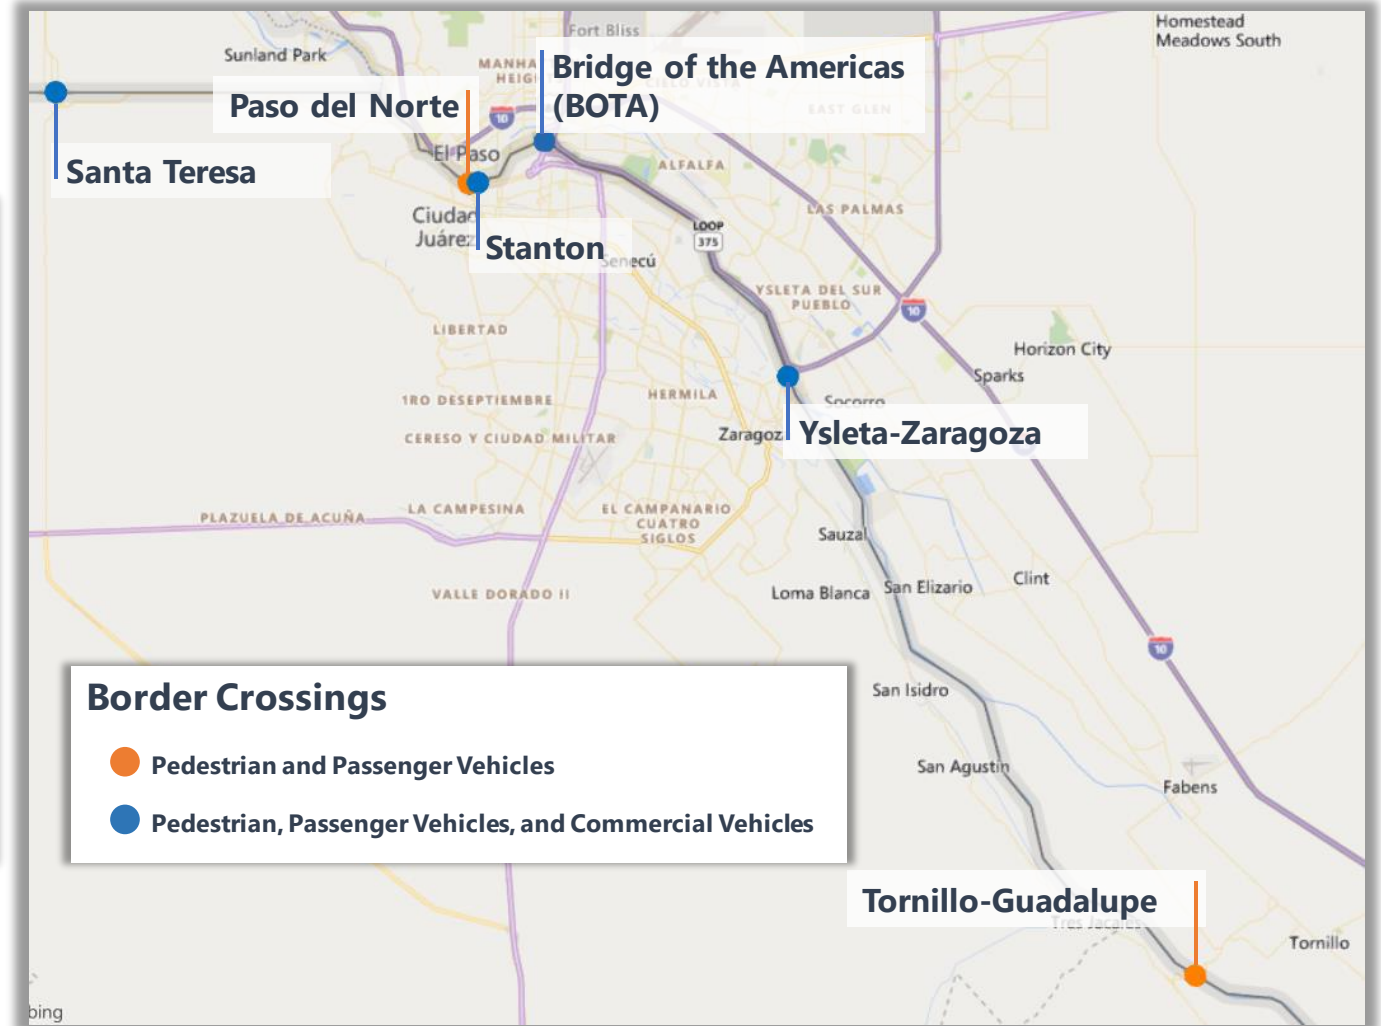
Sunland Park
Fort Bliss
MANHA HEIG
Bridge of the Americas (BOTA)
Homestead Meadows South
Paso del Norte
10
EAST GLEN
Santa Teresa
El Paso
ALFALFA
Ciudad Juárez
Stanton
LOOP 375
LAS PALMAS
Senecú
YSLETA DEL SUR PUEBLO
10
LIBERTAD
Horizon City
Sparks
1RO DESEPTIEMBRE
HERMILA
Socorro
CERESO Y CIUDAD MILITAR
Zaragoza
Ysleta-Zaragoza
PLAZUELA DE ACUÑA
LA CAMPESINA
EL CAMPANARIO
CUATRO SIGLOS
Sauzal
VALLE DORADO II
Loma Blanca
San Elizario
Clint
10
Border Crossings
Pedestrian and Passenger Vehicles
Pedestrian, Passenger Vehicles, and Commercial Vehicles
San Isidro
San Agustin
Fabens
Tornillo-Guadalupe
Tres Jacales
Tornillo
bing